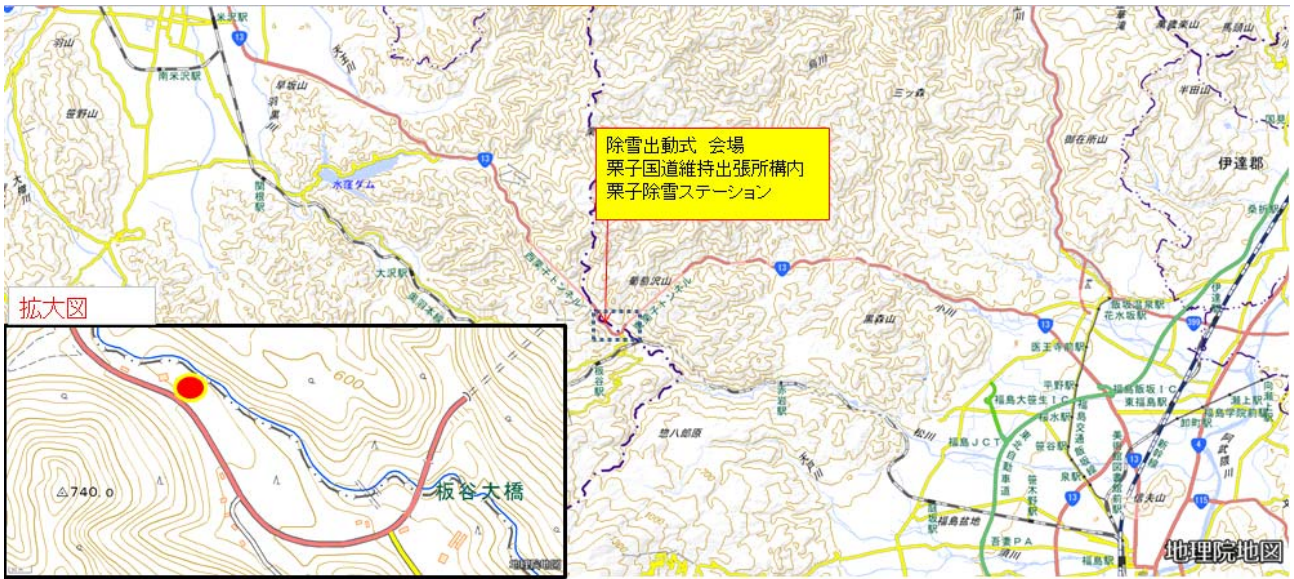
除雪出動式 会場
栗子国道維持出張所構内
栗子除雪ステーション

拡大図

600

△740.0

板谷大橋

伊達郡

米沢駅
南米沢駅
13
水窪ダム
関根駅
大沢駅
西栗子トンネル
東栗子トンネル
板谷駅
13
黒森山
御在所山
三ツ森
桑折駅
飯坂温泉駅
花水坂駅
医王寺前駅
平野駅
福島大笹生IC
東福島駅
福島JCT
笹谷駅
泉駅
福島学院前駅
卸町駅
瀬上駅
4
13
115
吾妻PA
福島駅
福島盆地
地理院地図